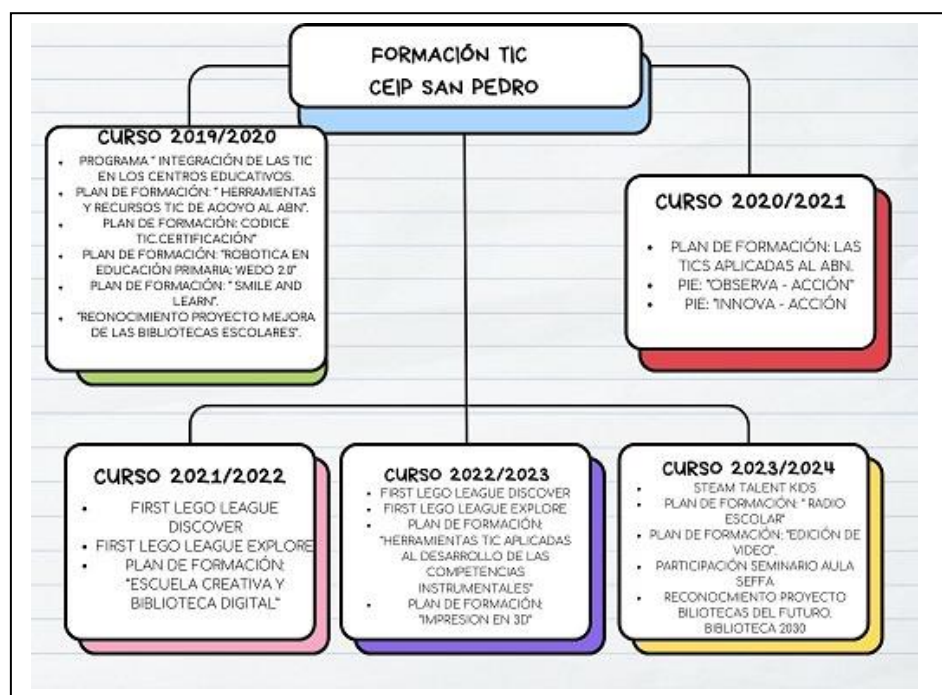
FORMACIÓN TIC
CEIP SAN PEDRO

CURSO 2019/2020
- PROGRAMA " INTEGRACIÓN DE LAS TIC EN LOS CENTROS EDUCATIVOS.
- PLAN DE FORMACIÓN: " HERRAMIENTAS Y RECURSOS TIC DE ACOYO AL ABN".
- PLAN DE FORMACIÓN: CODICE TIC.CERTIFICACIÓN"
- PLAN DE FORMACIÓN: "ROBOTICA EN EDUCACIÓN PRIMARIA: WEDO 2.0"
- PLAN DE FORMACIÓN: " SMILE AND LEARN".
- "REONOCIMIENTO PROYECTO MEJORA DE LAS BIBLIOTECAS ESCOLARES".

CURSO 2020/2021
- PLAN DE FORMACIÓN: LAS TICS APLICADAS AL ABN.
- PIE: "OBSERVA - ACCIÓN"
- PIE: "INNOVA - ACCIÓN

CURSO 2021/2022
- FIRST LEGO LEAGUE DISCOVER
- FIRST LEGO LEAGUE EXPLORE
- PLAN DE FORMACIÓN: "ESCUELA CREATIVA Y BIBLIOTECA DIGITAL"

CURSO 2022/2023
- FIRST LEGO LEAGUE DISCOVER
- FIRST LEGO LEAGUE EXPLORE
- PLAN DE FORMACIÓN: "HERRAMIENTAS TIC APLICADAS AL DESARROLLO DE LAS COMPETENCIAS INSTRUMENTALES"
- PLAN DE FORMACIÓN: "IMPRESION EN 3D"

CURSO 2023/2024
- STEAM TALENT KIDS
- PLAN DE FORMACIÓN: " RADIO ESCOLAR"
- PLAN DE FORMACIÓN: "EDICIÓN DE VIDEO".
- PARTICIPACIÓN SEMINARIO AULA SEFFA
- RECONOCIMIENTO PROYECTO BIBLIOTECAS DEL FUTURO. BIBLIOTECA 2030